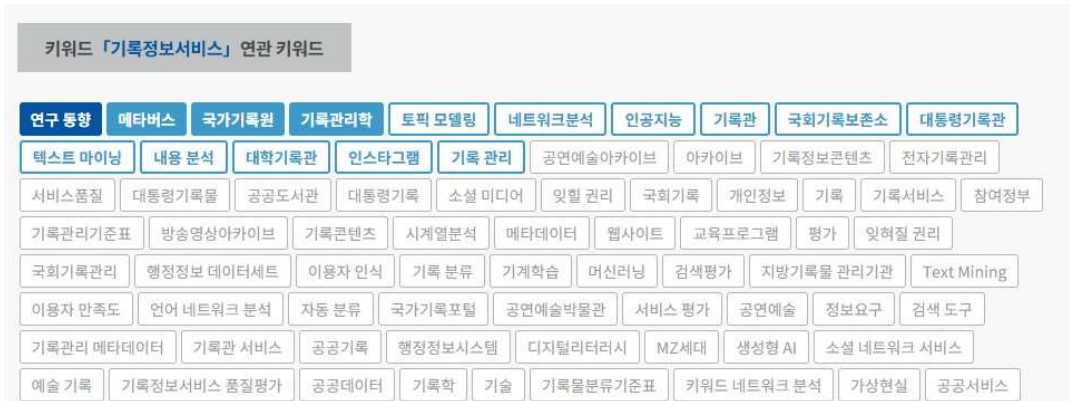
키워드「기록정보서비스」연관 키워드

연구 동향 메타버스 국가기록원 기록관리학 토픽 모델링 네트워크분석 인공지능 기록관 국회기록보존소 대통령기록관 텍스트 마이닝 내용 분석 대학기록관 인스타그램 기록 관리 공연예술아카이브 아카이브 기록정보콘텐츠 전자기록관리 서비스품질 대통령기록물 공공도서관 대통령기록 소셜 미디어 잊힐 권리 국회기록 개인정보 기록 기록서비스 참여정부 기록관리기준표 방송영상아카이브 기록콘텐츠 시계열분석 메타데이터 웹사이트 교육프로그램 평가 잊혀질 권리 국회기록관리 행정정보 데이터세트 이용자 인식 기록 분류 기계학습 머신러닝 검색평가 지방기록물 관리기관 Text Mining 이용자 만족도 언어 네트워크 분석 자동 분류 국가기록포털 공연예술박물관 서비스 평가 공연예술 정보요구 검색 도구 기록관리 메타데이터 기록관 서비스 공공기록 행정정보시스템 디지털리터러시 MZ세대 생성형 AI 소셜 네트워크 서비스 예술 기록 기록정보서비스 품질평가 공공데이터 기록학 기술 기록물분류기준표 키워드 네트워크 분석 가상현실 공공서비스